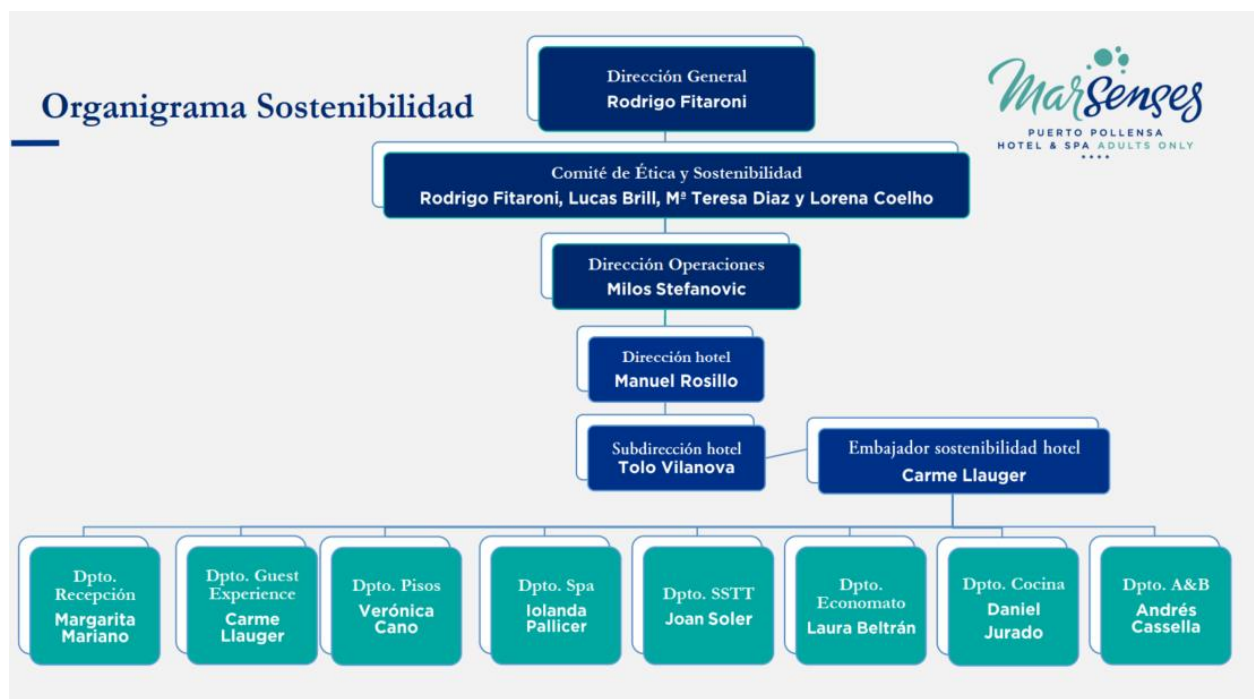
Organigrama Sostenibilidad

MarSenses
PUERTO POLLENSA
HOTEL & SPA ADULTS ONLY

Dirección General
Rodrigo Fitaroni

Comité de Ética y Sostenibilidad
Rodrigo Fitaroni, Lucas Brill, Mª Teresa Diaz y Lorena Coelho

Dirección Operaciones
Milos Stefanovic

Dirección hotel
Manuel Rosillo

Subdirección hotel
Tolo Vilanova

Embajador sostenibilidad hotel
Carme Llauger

Dpto. Recepción
Margarita Mariano

Dpto. Guest Experience
Carme Llauger

Dpto. Pisos
Verónica Cano

Dpto. Spa
Iolanda Pallicer

Dpto. SSTT
Joan Soler

Dpto. Economato
Laura Beltrán

Dpto. Cocina
Daniel Jurado

Dpto. A&B
Andrés Cassella